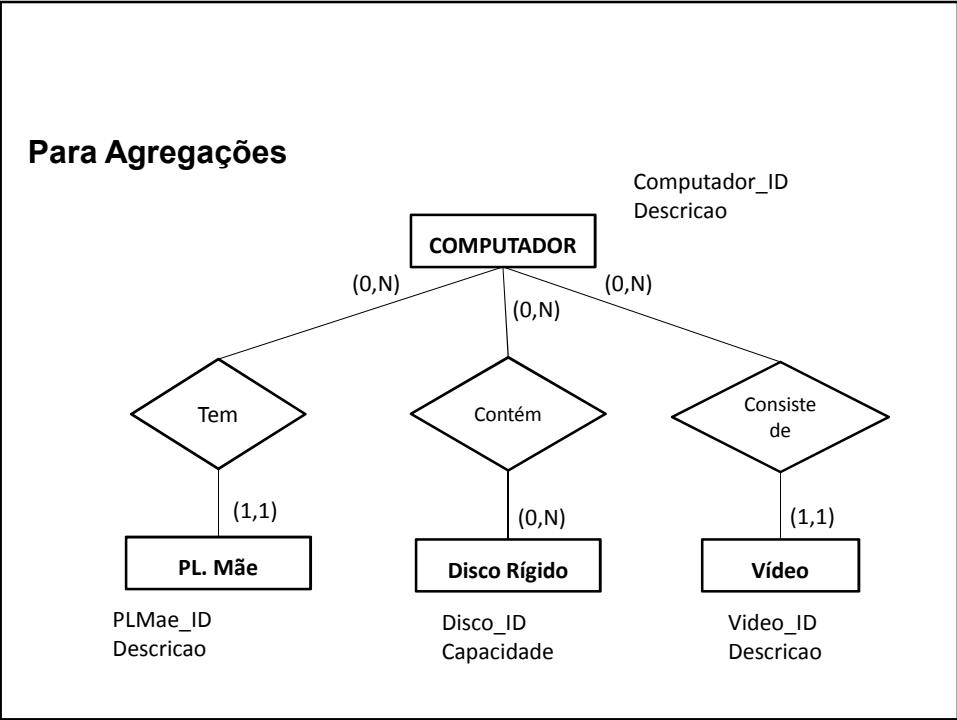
Para Agregações

Computador_ID
Descricao

COMPUTADOR

(0,N)

(0,N)

(0,N)

Tem

Contém

Consiste de

(1,1)

(0,N)

(1,1)

PL. Mãe

Disco Rígido

Vídeo

PLMae_ID
Descricao

Disco_ID
Capacidade

Video_ID
Descricao